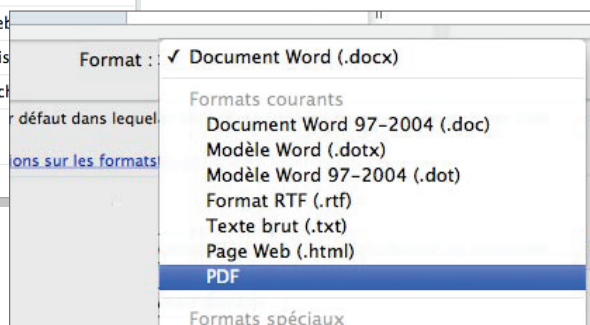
eb
is
ch
Format :
r défaut dans lequel
ions sur les formats

✓ Document Word (.docx)
Formats courants
Document Word 97-2004 (.doc)
Modèle Word (.dotx)
Modèle Word 97-2004 (.dot)
Format RTF (.rtf)
Texte brut (.txt)
Page Web (.html)
PDF
Formats spéciaux